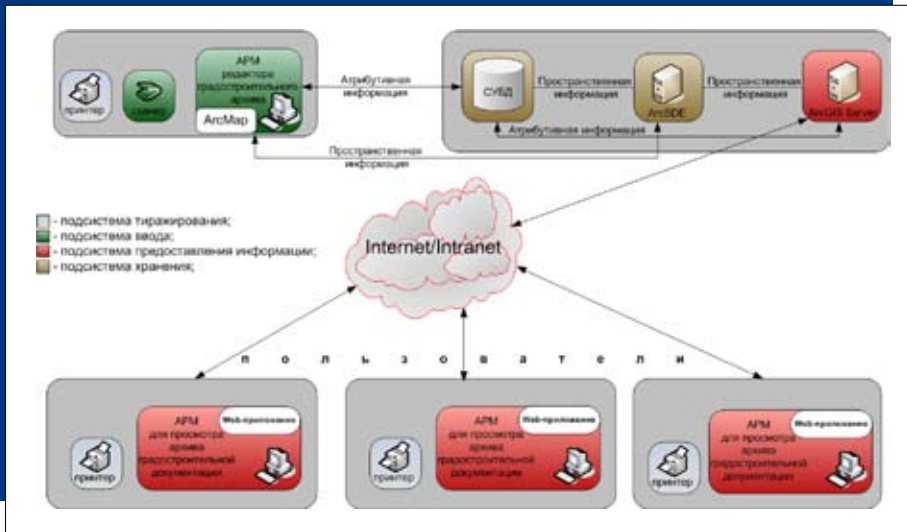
принтер

сканер

АРМ редактора градостроительного архива

ArcMap

Атрибутивная информация

СУБД

Пространственная информация

ArcSDE

Пространственная информация

ArcGIS Server

Атрибутивная информация

Пространственная информация

- подсистема тиражирования;
- подсистема ввода;
- подсистема предоставления информации;
- подсистема хранения;

Internet/Intranet

п о л ь з о в а т е л и

АРМ для просмотра архива градостроительной документации

Web-приложение

принтер

АРМ для просмотра архива градостроительной документации

Web-приложение

принтер

АРМ для просмотра архива градостроительной документации

Web-приложение

принтер